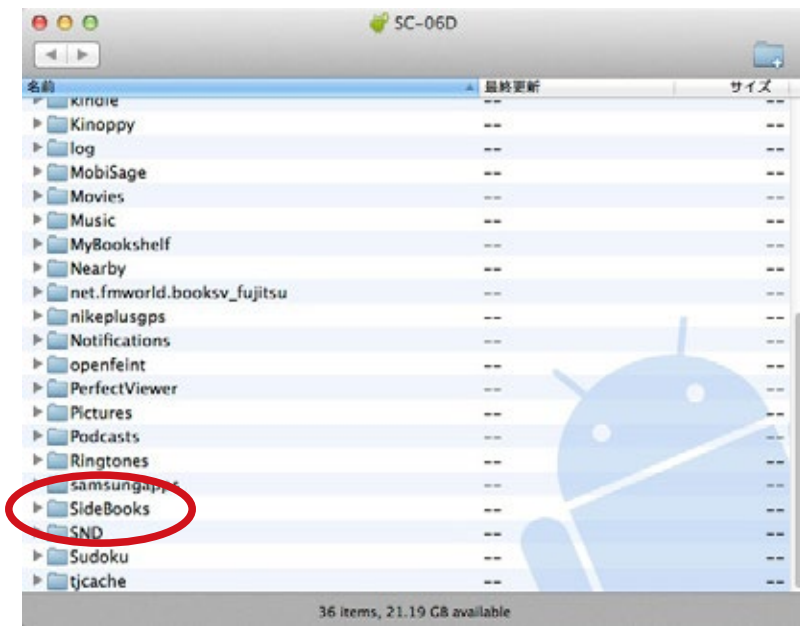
SC-06D

| 名前 | 最終更新 | サイズ |
|---|---|---|
| kindle | -- | -- |
| Kinoppy | -- | -- |
| log | -- | -- |
| MobiSage | -- | -- |
| Movies | -- | -- |
| Music | -- | -- |
| MyBookshelf | -- | -- |
| Nearby | -- | -- |
| net.fmworld.booksv_fujitsu | -- | -- |
| nikeplusgps | -- | -- |
| Notifications | -- | -- |
| openfeint | -- | -- |
| PerfectViewer | -- | -- |
| Pictures | -- | -- |
| Podcasts | -- | -- |
| Ringtones | -- | -- |
| samsungapps | -- | -- |
| SideBooks | -- | -- |
| SND | -- | -- |
| Sudoku | -- | -- |
| tjcache | -- | -- |

36 items, 21.19 GB available